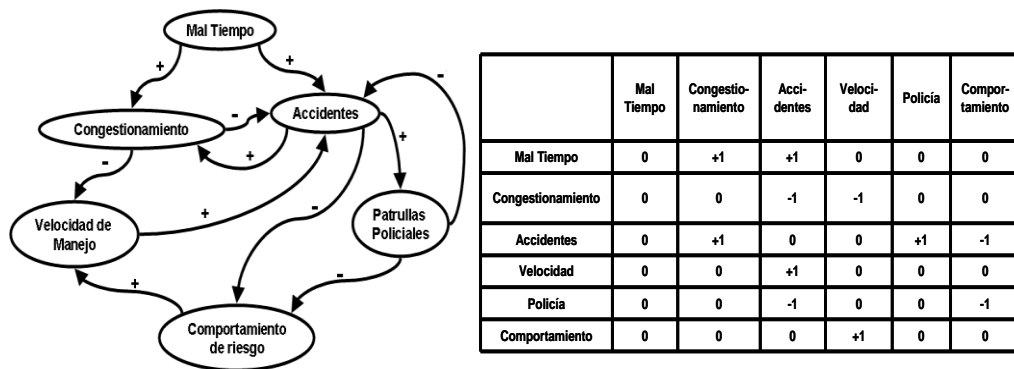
Mal Tiempo

+

+

Congestionamiento

-

Accidentes

-

+

+

-

Velocidad de Manejo

+

-

Patrullas Policiales

-

+

Comportamiento de riesgo

| | Mal Tiempo | Congestionamiento | Accidentes | Velocidad | Policía | Comportamiento |
|---|---|---|---|---|---|---|
| Mal Tiempo | 0 | +1 | +1 | 0 | 0 | 0 |
| Congestionamiento | 0 | 0 | -1 | -1 | 0 | 0 |
| Accidentes | 0 | +1 | 0 | 0 | +1 | -1 |
| Velocidad | 0 | 0 | +1 | 0 | 0 | 0 |
| Policía | 0 | 0 | -1 | 0 | 0 | -1 |
| Comportamiento | 0 | 0 | 0 | +1 | 0 | 0 |